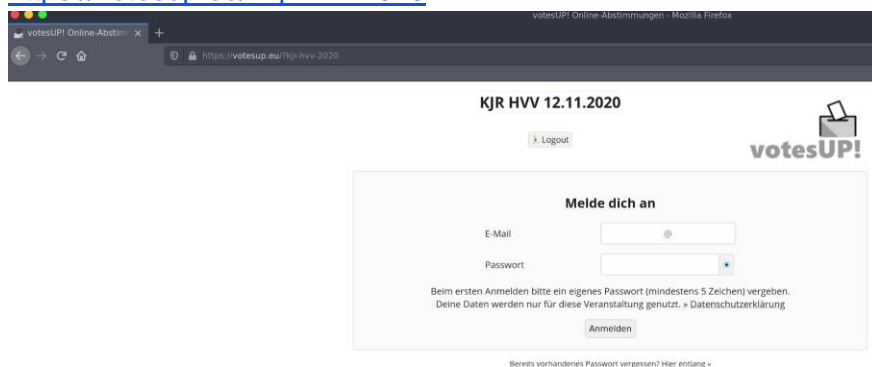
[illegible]

votesUP! Online-Abstimmungen - Mozilla Firefox

votesUP! Online-Abstim ×

https://votesup.eu/?kjr-hvv-2020

KJR HVV 12.11.2020

Logout

votesUP!

Melde dich an

E-Mail @

Passwort

Beim ersten Anmelden bitte ein eigenes Passwort (mindestens 5 Zeichen) vergeben. Deine Daten werden nur für diese Veranstaltung genutzt. » Datenschutzerklärung

Anmelden

Bereits vorhandenes Passwort vergessen? Hier entlang »